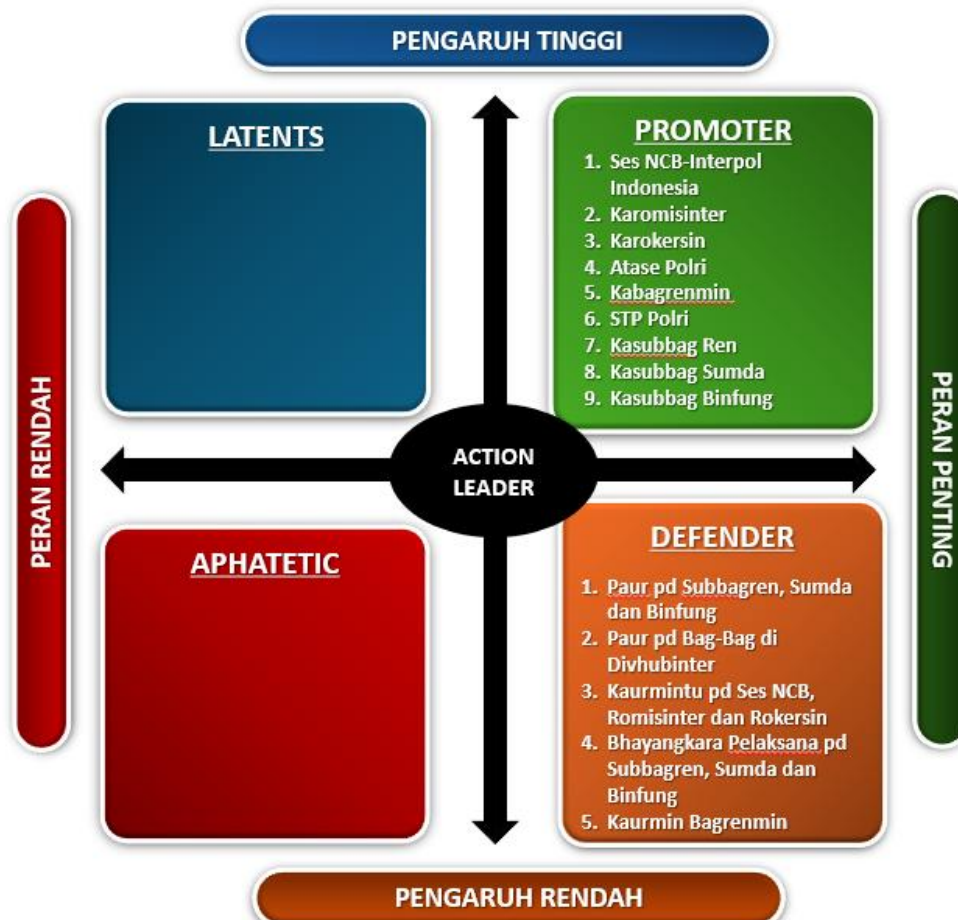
PENGARUH TINGGI

LATENTS

PROMOTER

1. Ses NCB-Interpol Indonesia
2. Karomisinter
3. Karokersin
4. Atase Polri
5. Kabagrenmin
6. STP Polri
7. Kasubbag Ren
8. Kasubbag Sumda
9. Kasubbag Binfung

PERAN RENDAH

PERAN PENTING

ACTION LEADER

APHATETIC

DEFENDER

1. Paur pd Subbagren, Sumda dan Binfung
2. Paur pd Bag-Bag di Divhubinter
3. Kaurmintu pd Ses NCB, Romisinter dan Rokersin
4. Bhayangkara Pelaksana pd Subbagren, Sumda dan Binfung
5. Kaurmin Bagrenmin

PENGARUH RENDAH